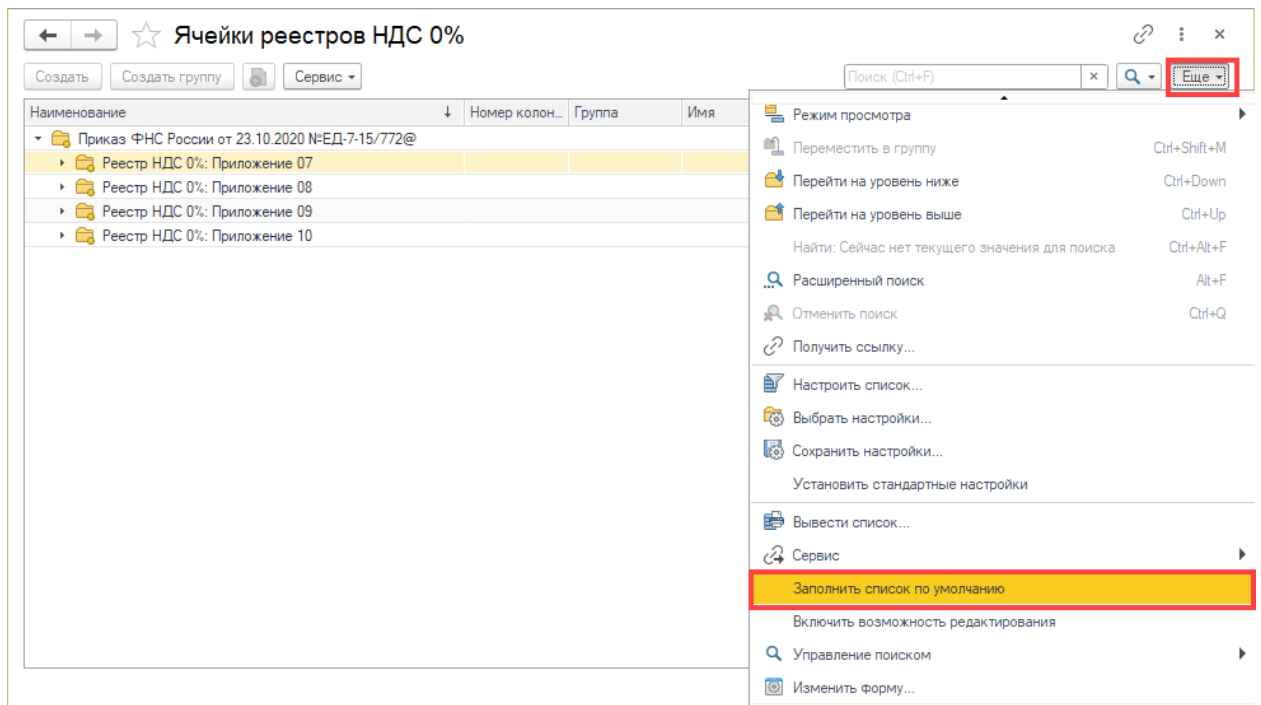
Ячейки реестров НДС 0%

Создать | Создать группу | Сервис

Поиск (Ctrl+F) | Еще

| Наименование | Номер колон... | Группа | Имя |
|---|---|---|---|
| Приказ ФНС России от 23.10.2020 №ЕД-7-15/772@ | | | |
| Реестр НДС 0%: Приложение 07 | | | |
| Реестр НДС 0%: Приложение 08 | | | |
| Реестр НДС 0%: Приложение 09 | | | |
| Реестр НДС 0%: Приложение 10 | | | |

Режим просмотра
Переместить в группу Ctrl+Shift+M
Перейти на уровень ниже Ctrl+Down
Перейти на уровень выше Ctrl+Up
Найти: Сейчас нет текущего значения для поиска Ctrl+Alt+F
Расширенный поиск Alt+F
Отменить поиск Ctrl+Q
Получить ссылку...
Настроить список...
Выбрать настройки...
Сохранить настройки...
Установить стандартные настройки
Вывести список...
Сервис
Заполнить список по умолчанию
Включить возможность редактирования
Управление поиском
Изменить форму...